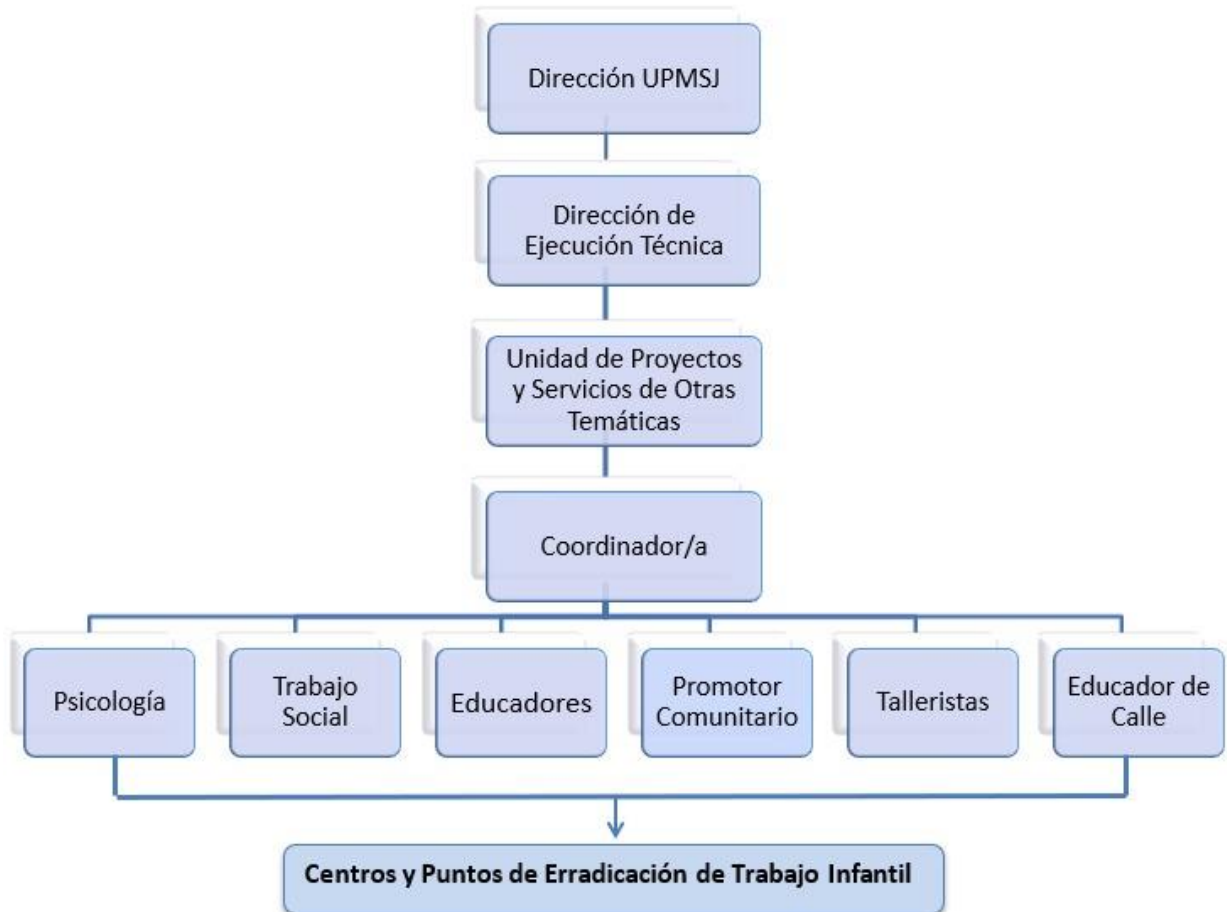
Dirección UPMSJ

Dirección de Ejecución Técnica

Unidad de Proyectos y Servicios de Otras Temáticas

Coordinador/a

Psicología

Trabajo Social

Educadores

Promotor Comunitario

Talleristas

Educador de Calle

Centros y Puntos de Erradicación de Trabajo Infantil